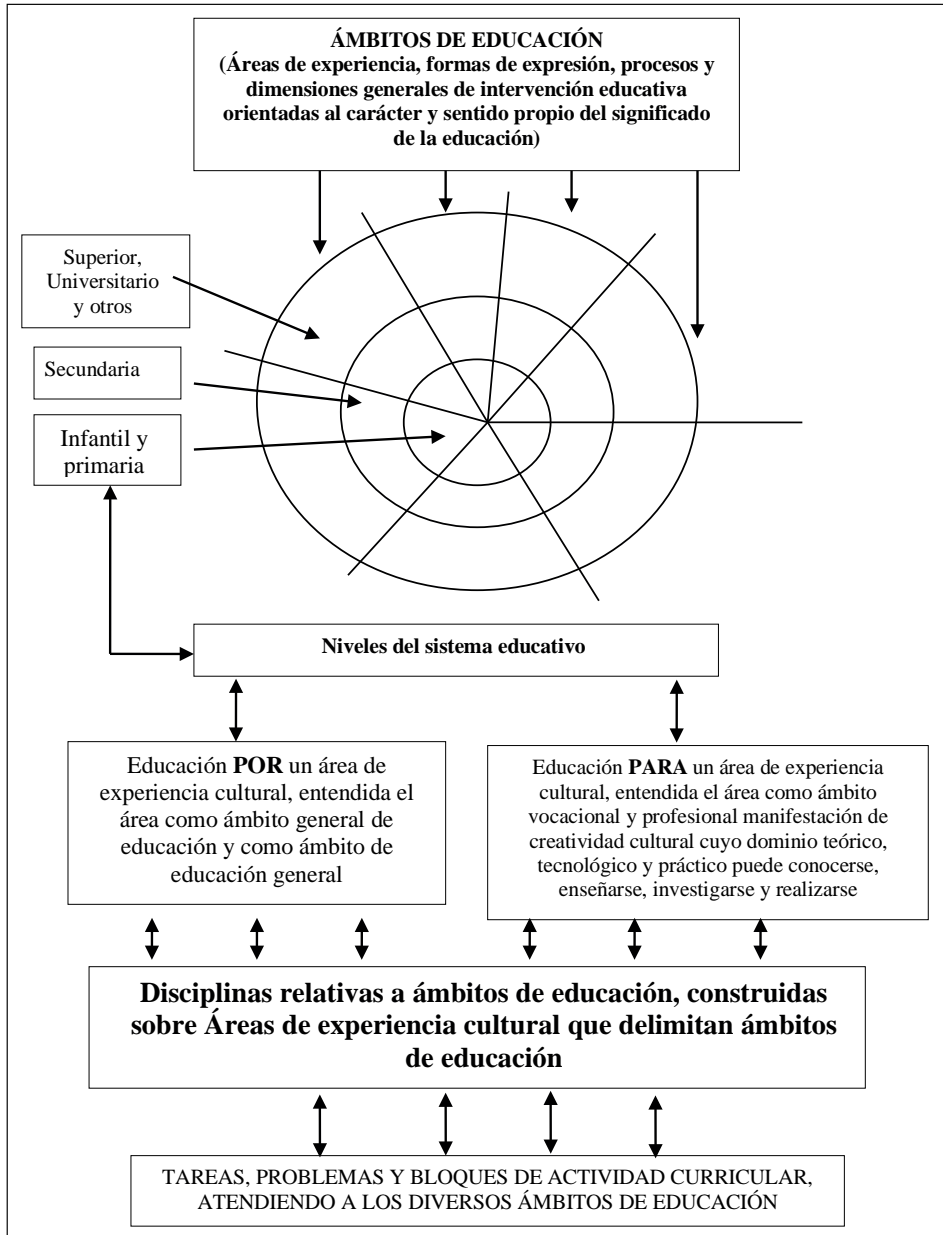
ÁMBITOS DE EDUCACIÓN
(Áreas de experiencia, formas de expresión, procesos y dimensiones generales de intervención educativa orientadas al carácter y sentido propio del significado de la educación)

Superior, Universitario y otros

Secundaria

Infantil y primaria

Niveles del sistema educativo

Educación POR un área de experiencia cultural, entendida el área como ámbito general de educación y como ámbito de educación general

Educación PARA un área de experiencia cultural, entendida el área como ámbito vocacional y profesional manifestación de creatividad cultural cuyo dominio teórico, tecnológico y práctico puede conocerse, enseñarse, investigarse y realizarse

Disciplinas relativas a ámbitos de educación, construidas sobre Áreas de experiencia cultural que delimitan ámbitos de educación

TAREAS, PROBLEMAS Y BLOQUES DE ACTIVIDAD CURRICULAR, ATENDIENDO A LOS DIVERSOS ÁMBITOS DE EDUCACIÓN